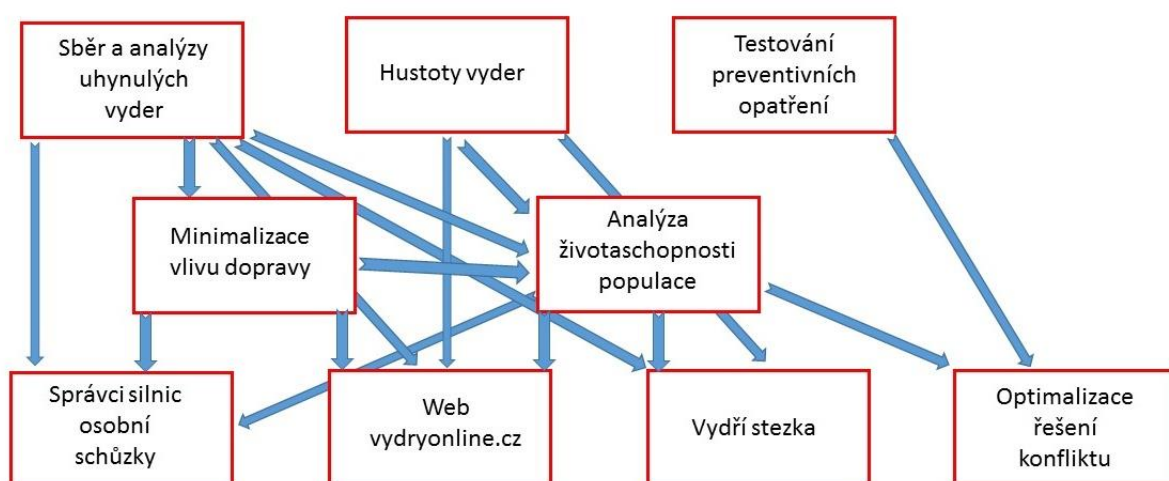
Sběr a analýzy uhynulých vyder

Hustoty vyder

Testování preventivních opatření

Minimalizace vlivu dopravy

Analýza životaschopnosti populace

Správci silnic osobní schůzky

Web vydryonline.cz

Vydří stezka

Optimalizace řešení konfliktu